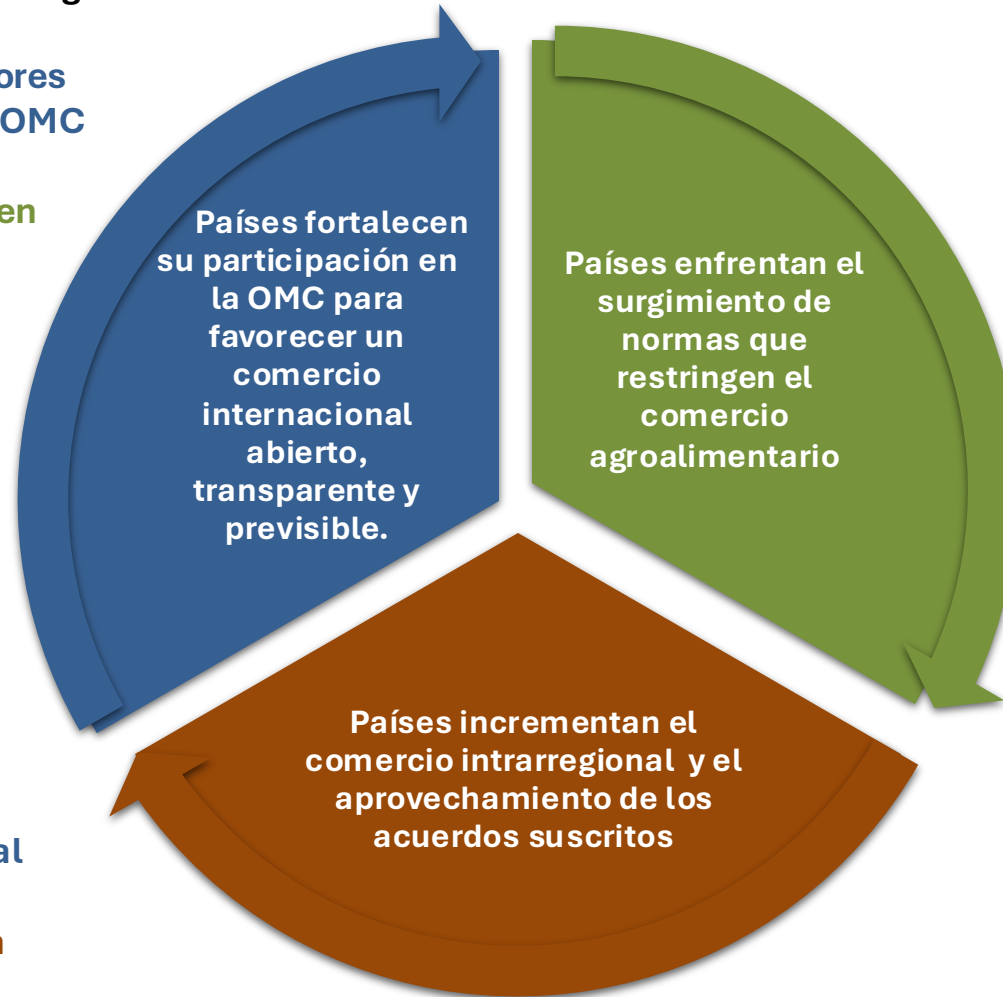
g

ores
OMC

en

Países fortalecen su participación en la OMC para favorecer un comercio internacional abierto, transparente y previsible.

Países enfrentan el surgimiento de normas que restringen el comercio agroalimentario

Países incrementan el comercio intrarregional y el aprovechamiento de los acuerdos suscritos

al

n